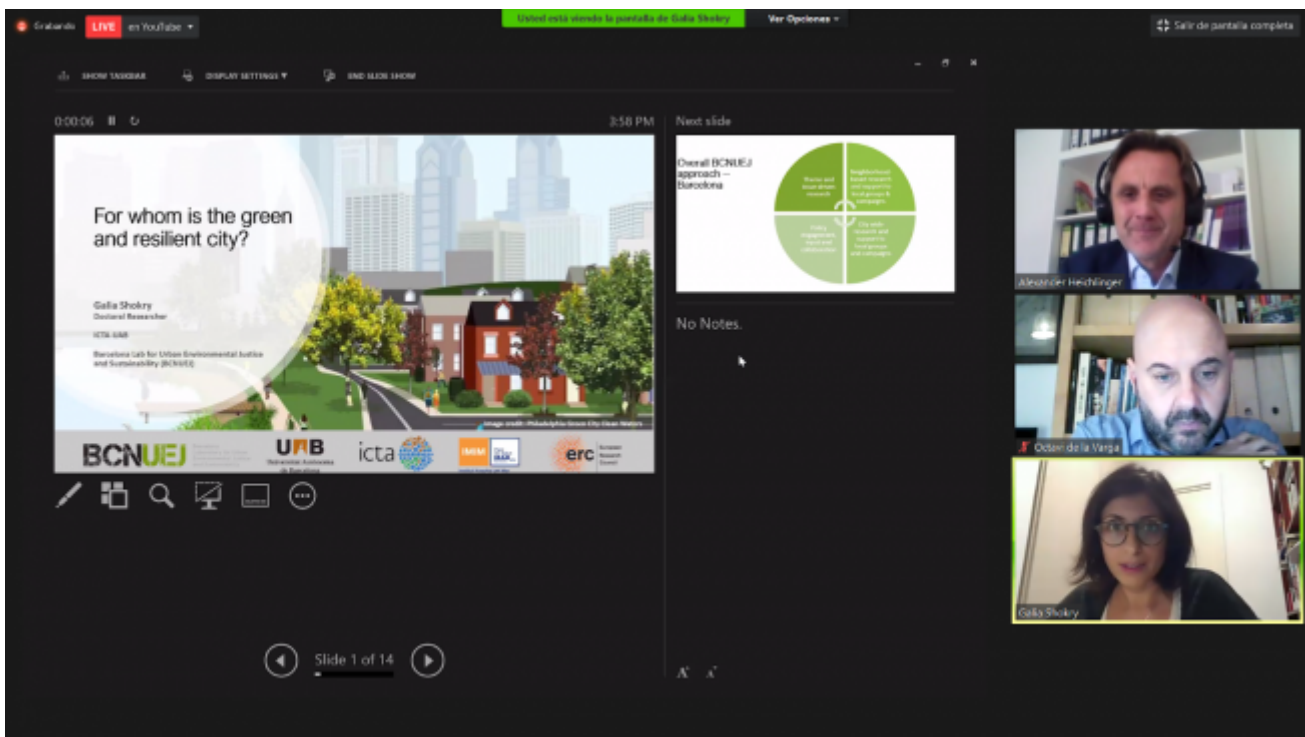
Grabando LIVE en YouTube ▾

Usted está viendo la pantalla de Galia Shokry

Ver Opciones ▾

Salir de pantalla completa

SHOW TASKBAR DISPLAY SETTINGS ▾ END SLIDE SHOW

0:00:06

3:58 PM

For whom is the green and resilient city?

Galia Shokry
Doctoral Researcher

ICTA-UAB

Barcelona Lab for Urban Environmental Justice and Sustainability (BCNUEJ)

Image credit: Philadelphia Green City Clean Waters

BCNUEJ

UAB Universitat Autònoma de Barcelona

icta

IMIM

erc European Research Council

Next slide

Overall BCNUEJ approach – Barcelona

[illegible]

No Notes.

Slide 1 of 14

Alexander Heichlinger

Oriol Estela de la Varga

Galia Shokry